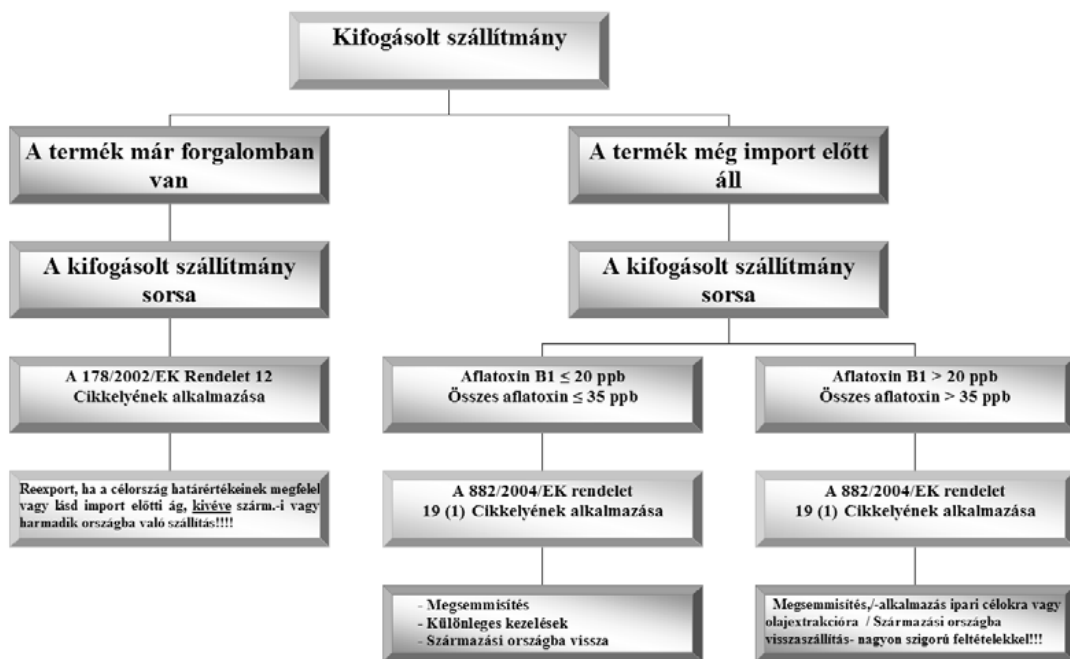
Kifogásolt szállítmány

A termék már forgalomban van

A termék még import előtt áll

A kifogásolt szállítmány sorsa

A kifogásolt szállítmány sorsa

A 178/2002/EK Rendelet 12 Cikkelyének alkalmazása

Aflatoxin B1 ≤ 20 ppb
Összes aflatoxin ≤ 35 ppb

Aflatoxin B1 > 20 ppb
Összes aflatoxin > 35 ppb

Reexport, ha a célország határértékeinek megfelel vagy lásd import előtti ág, kivéve szárm.-i vagy harmadik országba való szállítás!!!!

A 882/2004/EK rendelet 19 (1) Cikkelyének alkalmazása

A 882/2004/EK rendelet 19 (1) Cikkelyének alkalmazása

- Megsemmisítés
- Különleges kezelések
- Származási országba vissza

Megsemmisítés,/-alkalmazás ipari célokra vagy olajextrakcióra / Származási országba visszaszállítás- nagyon szigorú feltételekkel!!!